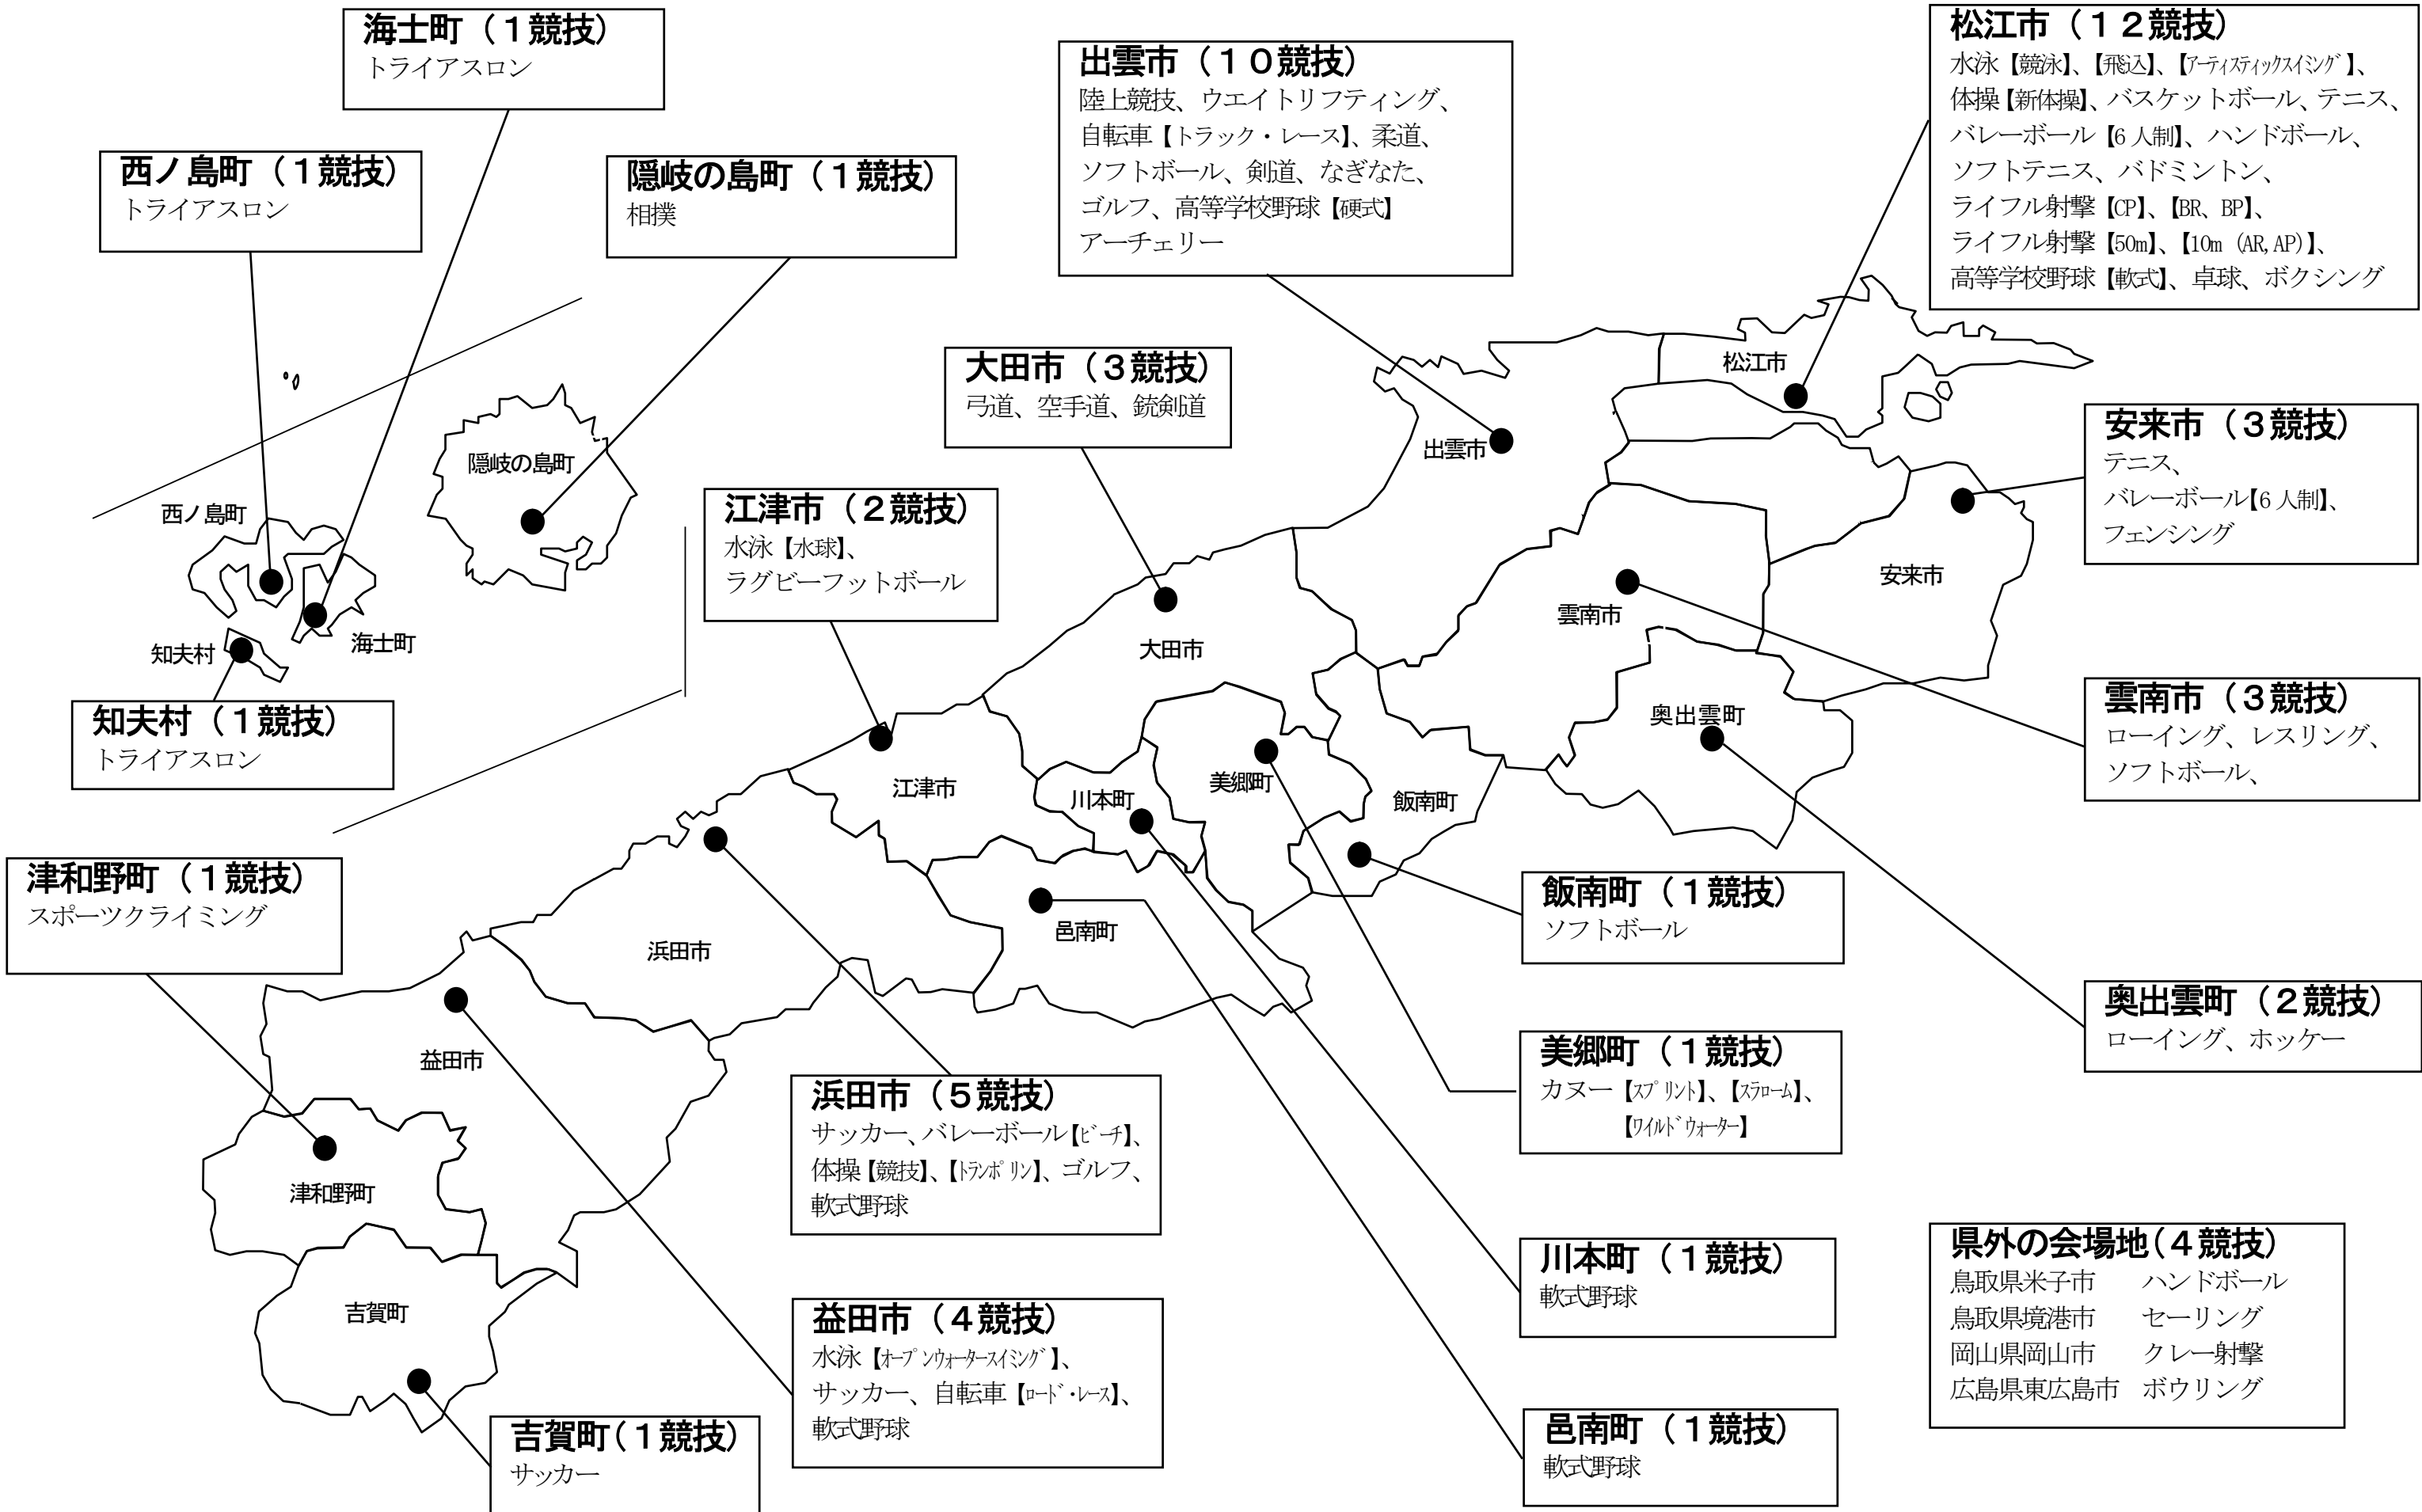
海士町（１競技）
トライアスロン

西ノ島町（１競技）
トライアスロン

隠岐の島町（１競技）
相撲

出雲市（１０競技）
陸上競技、ウエイトリフティング、自転車【トラック・レース】、柔道、ソフトボール、剣道、なぎなた、ゴルフ、高等学校野球【硬式】アーチェリー

松江市（１２競技）
水泳【競泳】、【飛込】、【アーティスティックスイミング】、体操【新体操】、バスケットボール、テニス、バレーボール【6人制】、ハンドボール、ソフトテニス、バドミントン、ライフル射撃【CP】、【BR、BP】、ライフル射撃【50m】、【10m（AR,AP）】、高等学校野球【軟式】、卓球、ボクシング

大田市（３競技）
弓道、空手道、銃剣道

江津市（２競技）
水泳【水球】、ラグビーフットボール

安来市（３競技）
テニス、バレーボール【6人制】、フェンシング

雲南市（３競技）
ローイング、レスリング、ソフトボール、

知夫村（１競技）
トライアスロン

津和野町（１競技）
スポーツクライミング

飯南町（１競技）
ソフトボール

奥出雲町（２競技）
ローイング、ホッケー

美郷町（１競技）
カヌー【スプリント】、【スラローム】、【ワイルドウォーター】

浜田市（５競技）
サッカー、バレーボール【ビーチ】、体操【競技】、【トランポリン】、ゴルフ、軟式野球

川本町（１競技）
軟式野球

益田市（４競技）
水泳【オープンウォータースイミング】、サッカー、自転車【ロード・レース】、軟式野球

県外の会場地（４競技）
鳥取県米子市　ハンドボール
鳥取県境港市　セーリング
岡山県岡山市　クレー射撃
広島県東広島市　ボウリング

吉賀町（１競技）
サッカー

邑南町（１競技）
軟式野球

隠岐の島町
西ノ島町
知夫村
海士町
出雲市
松江市
安来市
雲南市
大田市
奥出雲町
江津市
川本町
美郷町
飯南町
浜田市
邑南町
益田市
津和野町
吉賀町